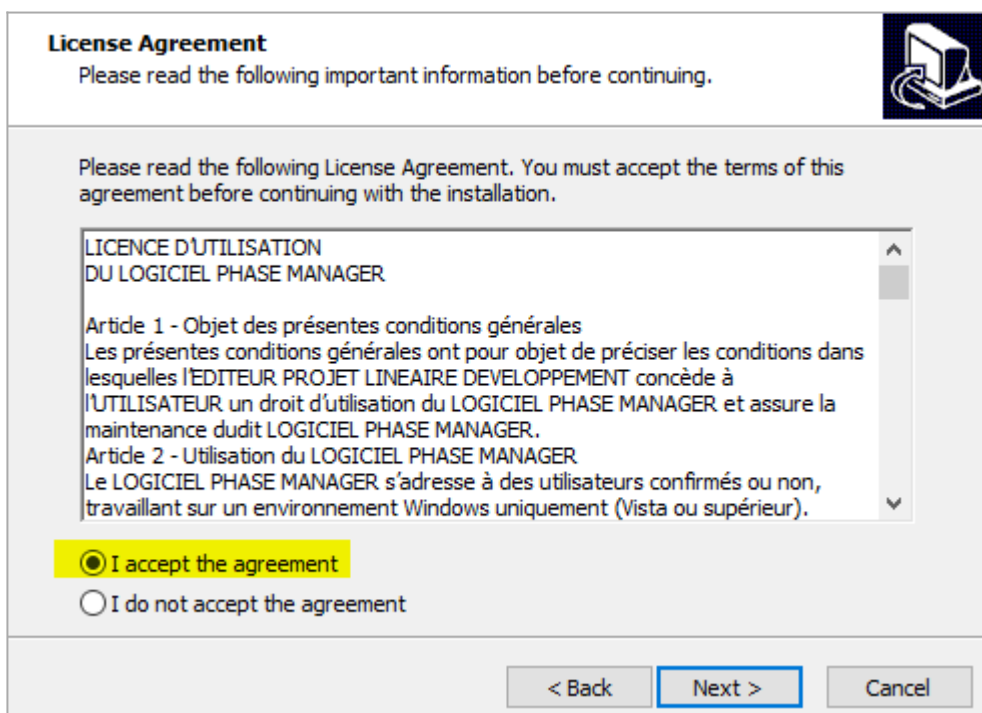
License Agreement
Please read the following important information before continuing.

Please read the following License Agreement. You must accept the terms of this agreement before continuing with the installation.

LICENCE D'UTILISATION
DU LOGICIEL PHASE MANAGER

Article 1 - Objet des présentes conditions générales
Les présentes conditions générales ont pour objet de préciser les conditions dans lesquelles l'EDITEUR PROJET LINEAIRE DEVELOPPEMENT concède à l'UTILISATEUR un droit d'utilisation du LOGICIEL PHASE MANAGER et assure la maintenance dudit LOGICIEL PHASE MANAGER.
Article 2 - Utilisation du LOGICIEL PHASE MANAGER
Le LOGICIEL PHASE MANAGER s'adresse à des utilisateurs confirmés ou non, travaillant sur un environnement Windows uniquement (Vista ou supérieur).

I accept the agreement
I do not accept the agreement

< Back
Next >
Cancel